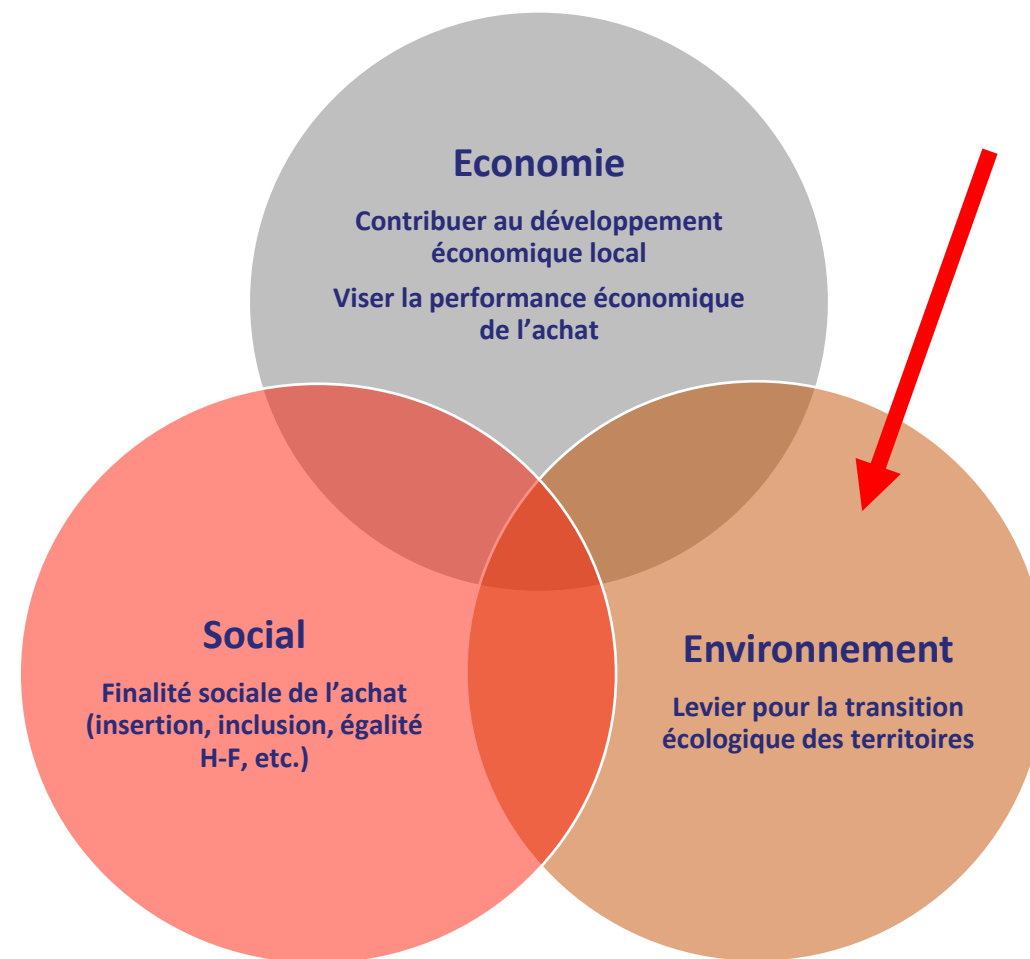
Economie

Contribuer au développement économique local

Viser la performance économique de l’achat

Social

Finalité sociale de l’achat (insertion, inclusion, égalité H-F, etc.)

Environnement

Levier pour la transition écologique des territoires